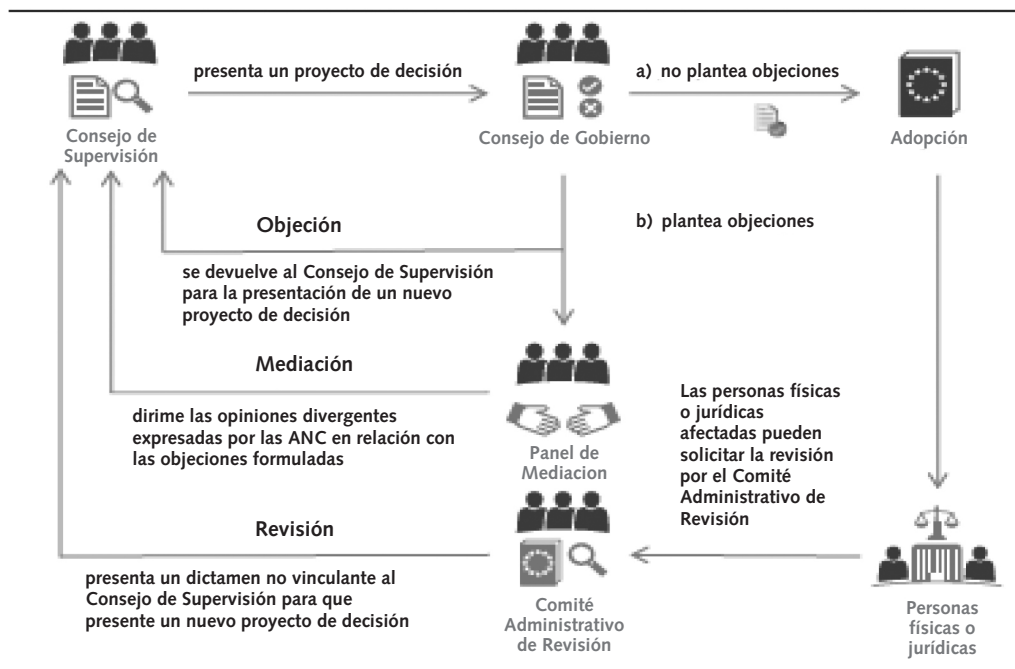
Consejo de Supervisión

presenta un proyecto de decisión

Consejo de Gobierno

a) no plantea objeciones

Adopción

b) plantea objeciones

Objeción

se devuelve al Consejo de Supervisión para la presentación de un nuevo proyecto de decisión

Mediación

dirime las opiniones divergentes expresadas por las ANC en relación con las objeciones formuladas

Panel de Mediacion

Las personas físicas o jurídicas afectadas pueden solicitar la revisión por el Comité Administrativo de Revisión

Revisión

presenta un dictamen no vinculante al Consejo de Supervisión para que presente un nuevo proyecto de decisión

Comité Administrativo de Revisión

Personas físicas o jurídicas